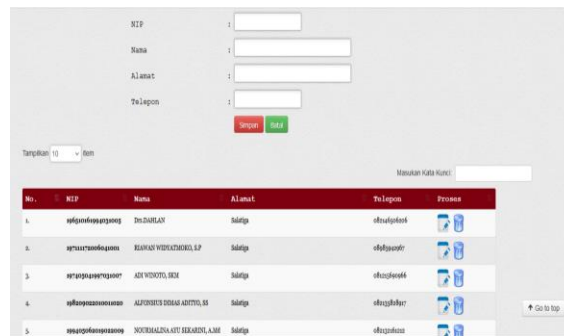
NIP :

Nama :

Alamat :

Telepon :

Simpan Batal

Tampilkan 10 item

Masukkan Kata Kunci:

| No. | NIP | Nama | Alamat | Telepon | Proses |
|---|---|---|---|---|---|
| 1. | 196510161994031005 | Drs.DAHLAN | Salatiga | 081246506106 | |
| 2. | 197111172006041001 | RIAWAN WIDYATMOKO, S.P | Salatiga | 08985900967 | |
| 3. | 197405041997031007 | ADI WINOTO, SKM | Salatiga | 081225690966 | |
| 4. | 198209022010011020 | ALFONSIUS DIMAS ADITYO, SS | Salatiga | 081335808917 | |
| 5. | 199405062019022009 | NOURMALINA AYU SEKARINI, A.Md | Salatiga | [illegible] | |

↑ Go to top